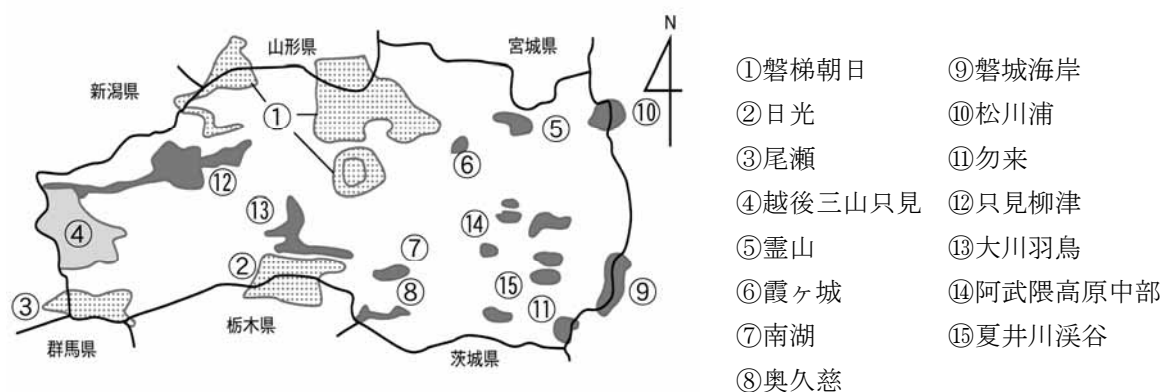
山形県
宮城県
N
新潟県
①
⑩
⑤
⑥
⑫
⑬
⑭
④
⑦
②
⑧
⑮
⑪
⑨
③
栃木県
群馬県
茨城県

①磐梯朝日
②日光
③尾瀬
④越後三山只見
⑤霊山
⑥霞ヶ城
⑦南湖
⑧奥久慈
⑨磐城海岸
⑩松川浦
⑪勿来
⑫只見柳津
⑬大川羽鳥
⑭阿武隈高原中部
⑮夏井川渓谷